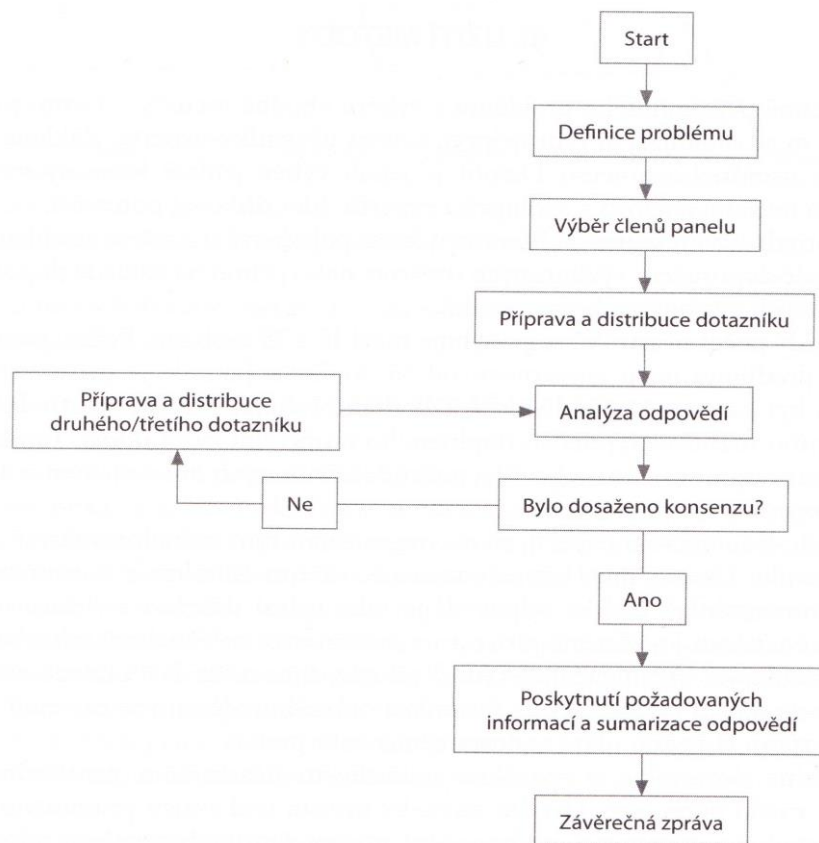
Start

Definice problému

Výběr členů panelu

Příprava a distribuce dotazníku

Příprava a distribuce druhého/třetího dotazníku

Analýza odpovědí

Ne

Bylo dosaženo konsenzu?

Ano

Poskytnutí požadovaných informací a sumarizace odpovědí

Závěrečná zpráva